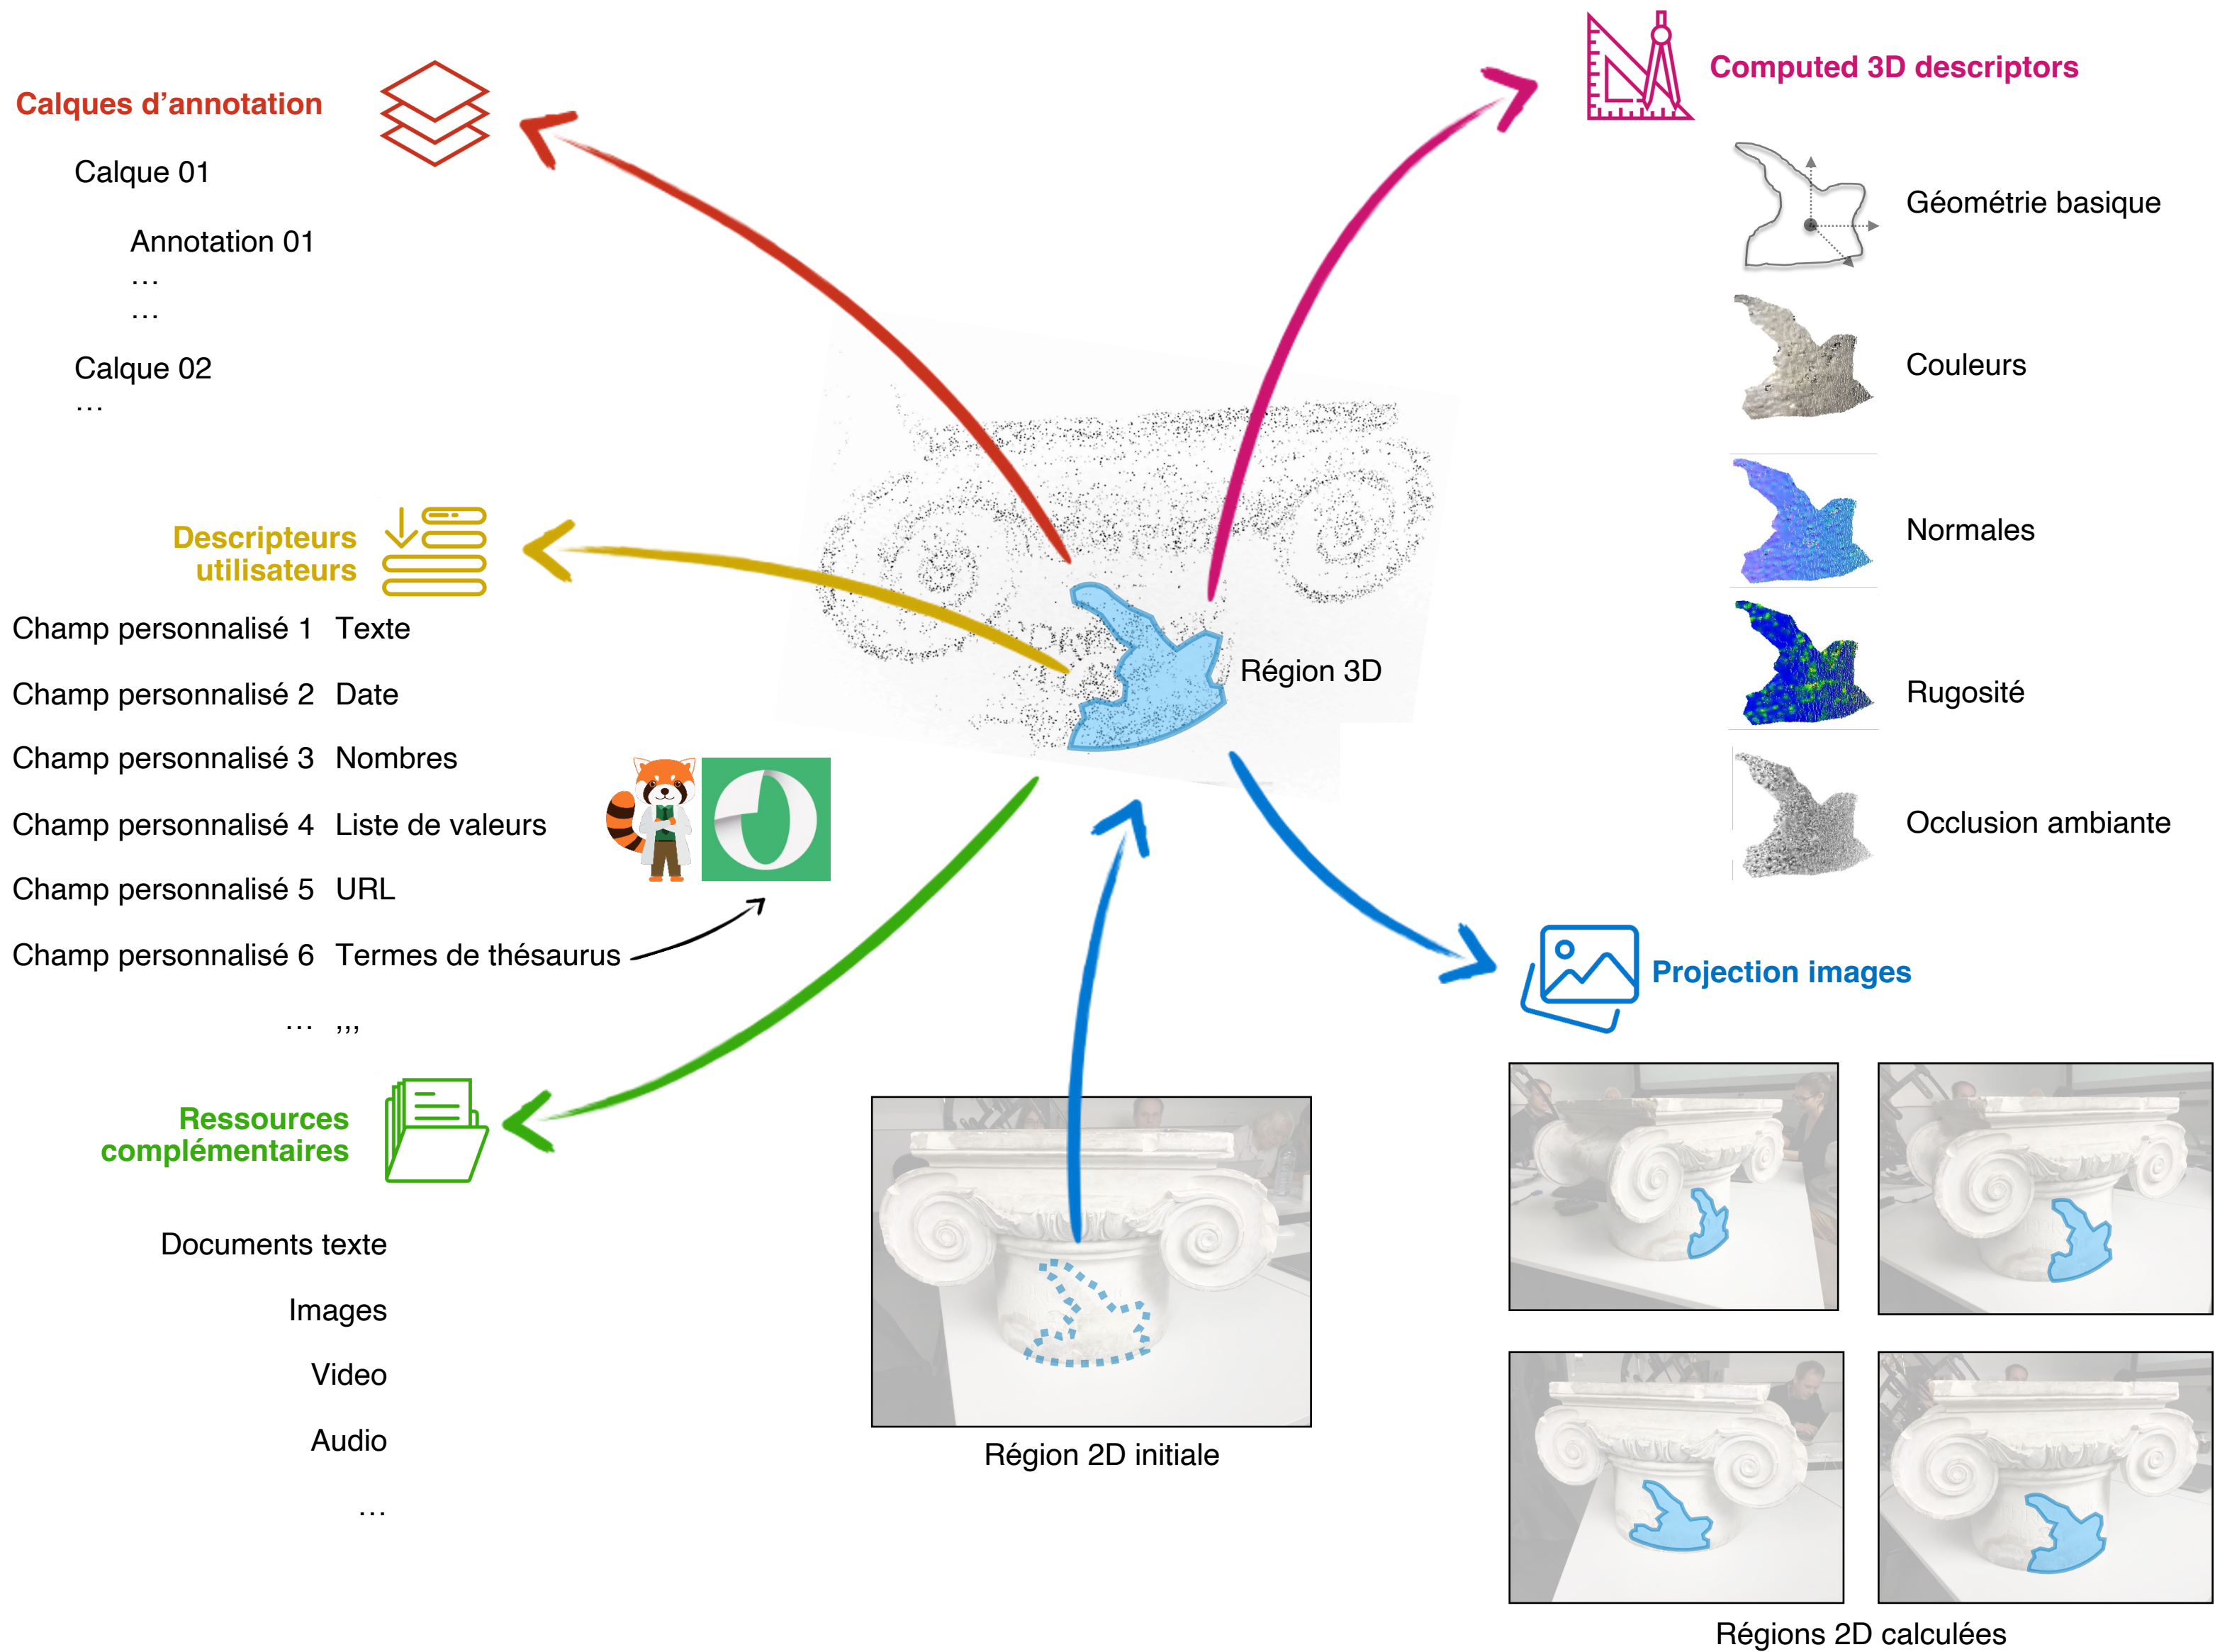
Calques d'annotation

Calque 01

Annotation 01

…

…

Calque 02

…

Computed 3D descriptors

Géométrie basique

Couleurs

Normales

Rugosité

Occlusion ambiante

Descripteurs utilisateurs

Champ personnalisé 1 Texte

Champ personnalisé 2 Date

Champ personnalisé 3 Nombres

Champ personnalisé 4 Liste de valeurs

Champ personnalisé 5 URL

Champ personnalisé 6 Termes de thésaurus

… ,,,

Région 3D

Projection images

Ressources complémentaires

Documents texte

Images

Video

Audio

…

Région 2D initiale

Régions 2D calculées